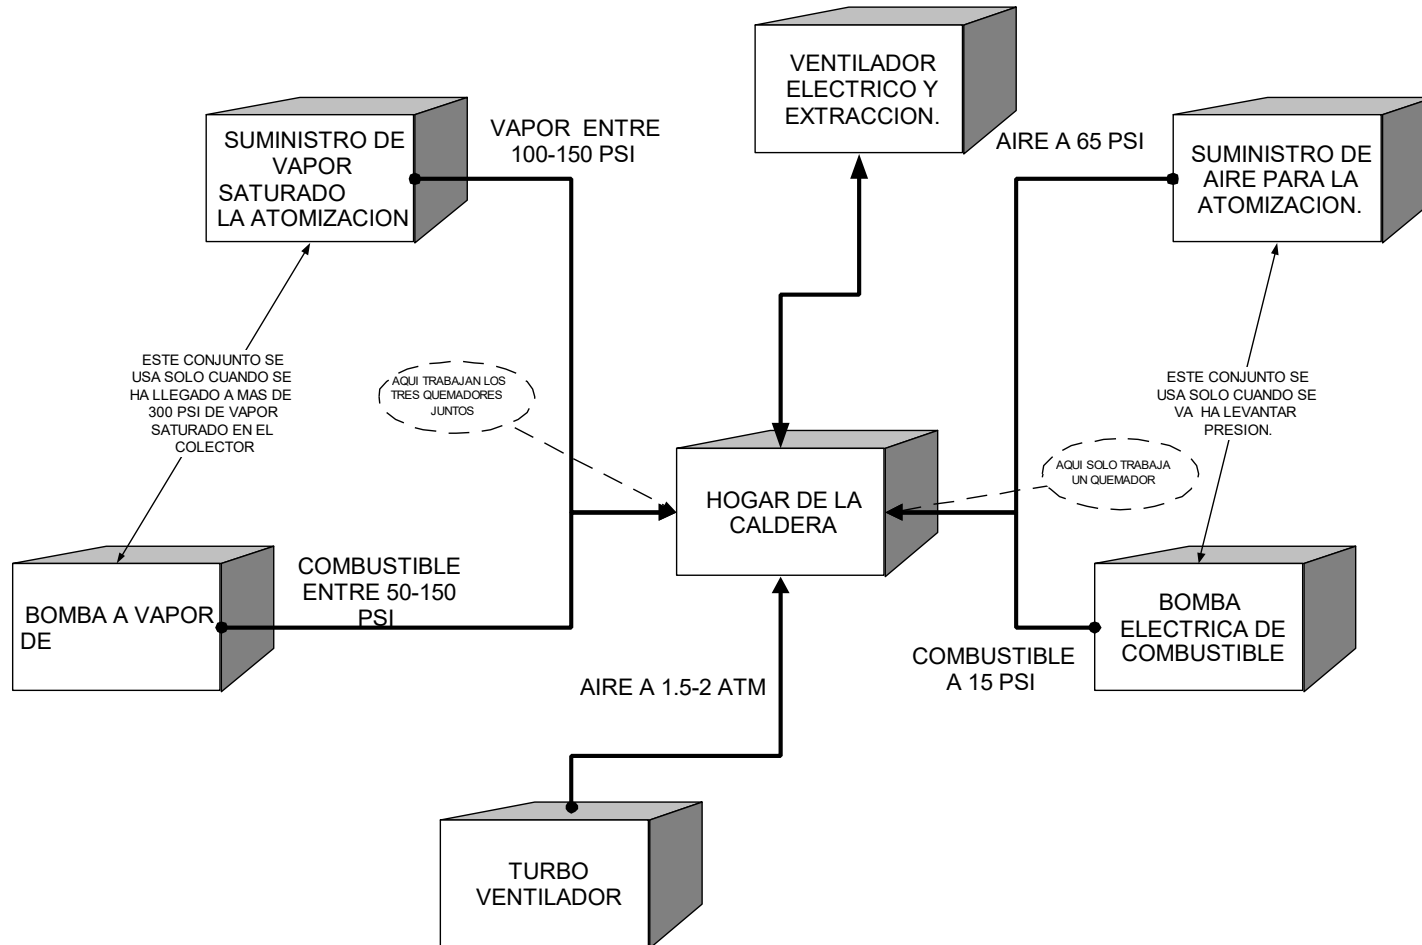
VENTILADOR ELECTRICO Y EXTRACCION.

SUMINISTRO DE VAPOR SATURADO LA ATOMIZACION

VAPOR ENTRE 100-150 PSI

AIRE A 65 PSI

SUMINISTRO DE AIRE PARA LA ATOMIZACION.

ESTE CONJUNTO SE USA SOLO CUANDO SE HA LLEGADO A MAS DE 300 PSI DE VAPOR SATURADO EN EL COLECTOR

AQUI TRABAJAN LOS TRES QUEMADORES JUNTOS

ESTE CONJUNTO SE USA SOLO CUANDO SE VA HA LEVANTAR PRESION.

HOGAR DE LA CALDERA

AQUI SOLO TRABAJA UN QUEMADOR

COMBUSTIBLE ENTRE 50-150 PSI

BOMBA A VAPOR DE

BOMBA ELECTRICA DE COMBUSTIBLE

COMBUSTIBLE A 15 PSI

AIRE A 1.5-2 ATM

TURBO VENTILADOR